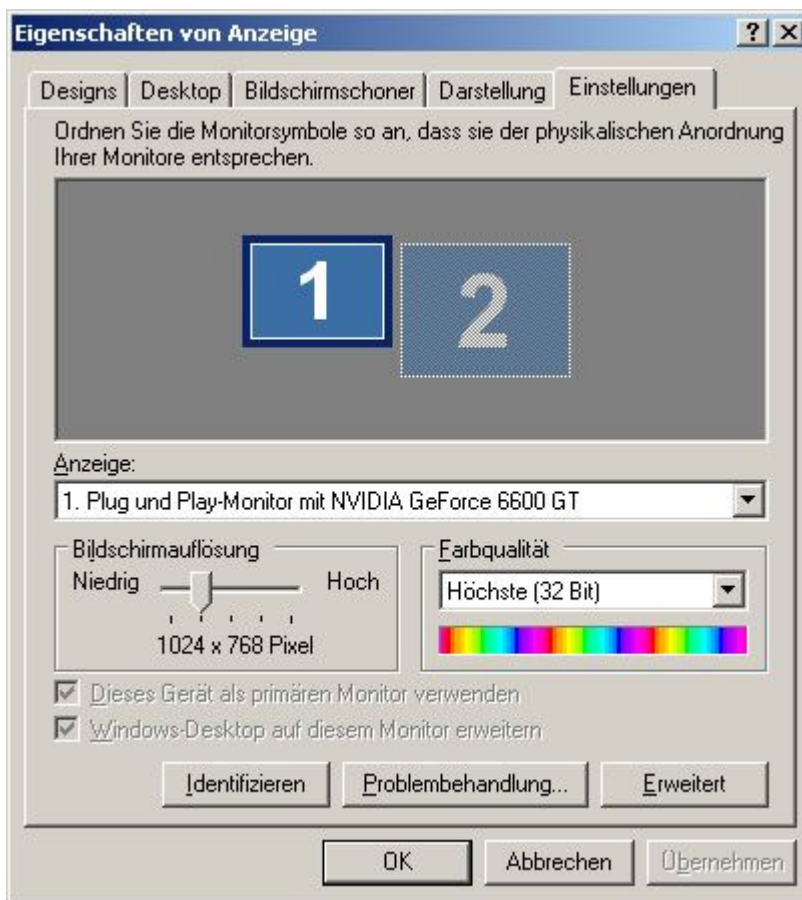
Eigenschaften von Anzeige

?

×

Designs

Desktop

Bildschirmschoner

Darstellung

Einstellungen

Ordnen Sie die Monitorsymbole so an, dass sie der physikalischen Anordnung Ihrer Monitore entsprechen.

1

2

Anzeige:

1. Plug und Play-Monitor mit NVIDIA GeForce 6600 GT

Bildschirmauflösung

Niedrig

Hoch

1024 x 768 Pixel

Farbqualität

Höchste (32 Bit)

Dieses Gerät als primären Monitor verwenden

Windows-Desktop auf diesem Monitor erweitern

Identifizieren

Problembehandlung...

Erweitert

OK

Abbrechen

Übernehmen